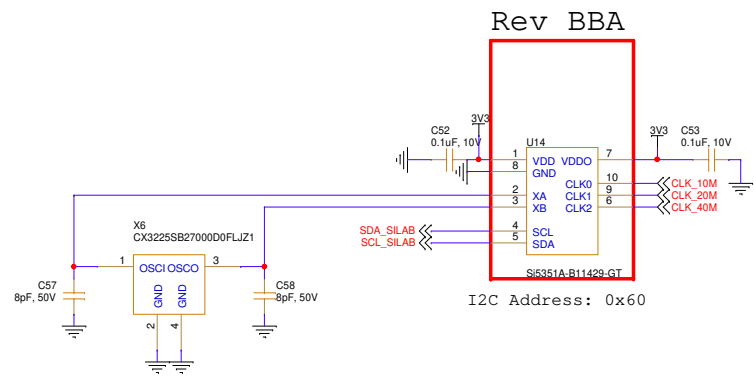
Rev BBA

3V3
C52
0.1uF, 10V
U14
1 VDD VDDO 7
8 GND
2 XA
3 XB
4 SCL
5 SDA
CLK0 10
CLK1 9
CLK2 6
Si5351A-B11429-GT

3V3
C53
0.1uF, 10V

CLK_10M
CLK_20M
CLK_40M

SDA_SILAB
SCL_SILAB

X6
CX3225SB27000D0FLJZ1
1 OSCI OSCO 3
GND GND
2 4

C57
8pF, 50V

C58
8pF, 50V

I2C Address: 0x60